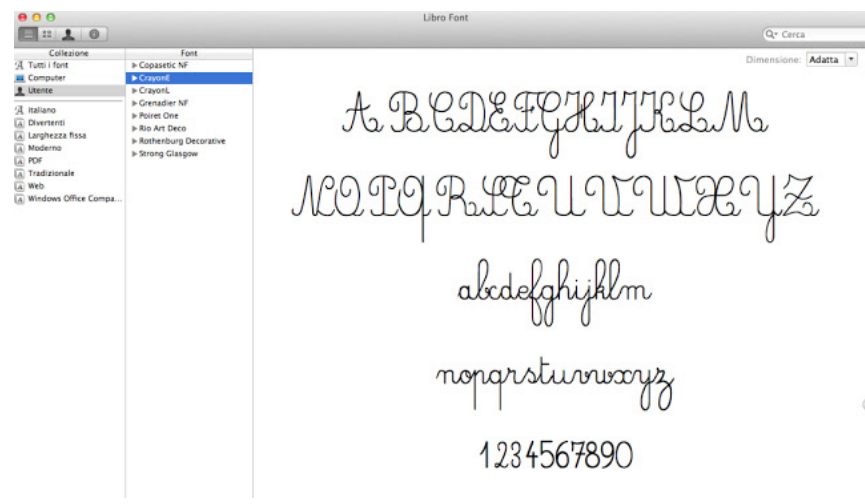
Libro Font

Cerca

Collezione
Tutti i font
Computer
Utente
Italiano
Divertenti
Larghezza fissa
Moderno
PDF
Tradizionale
Web
Windows Office Compa...

Font
Copasetic NF
CrayonE
CrayonL
Grenadier NF
Poiret One
Rio Art Deco
Rotherburg Decorative
Strong Glasgow

Dimensione: Adatta

ABCDEFGHIJKLM
NOPQRSTUVWXYZ
abcdefghijklm
nopqrstuvwxyz
1234567890